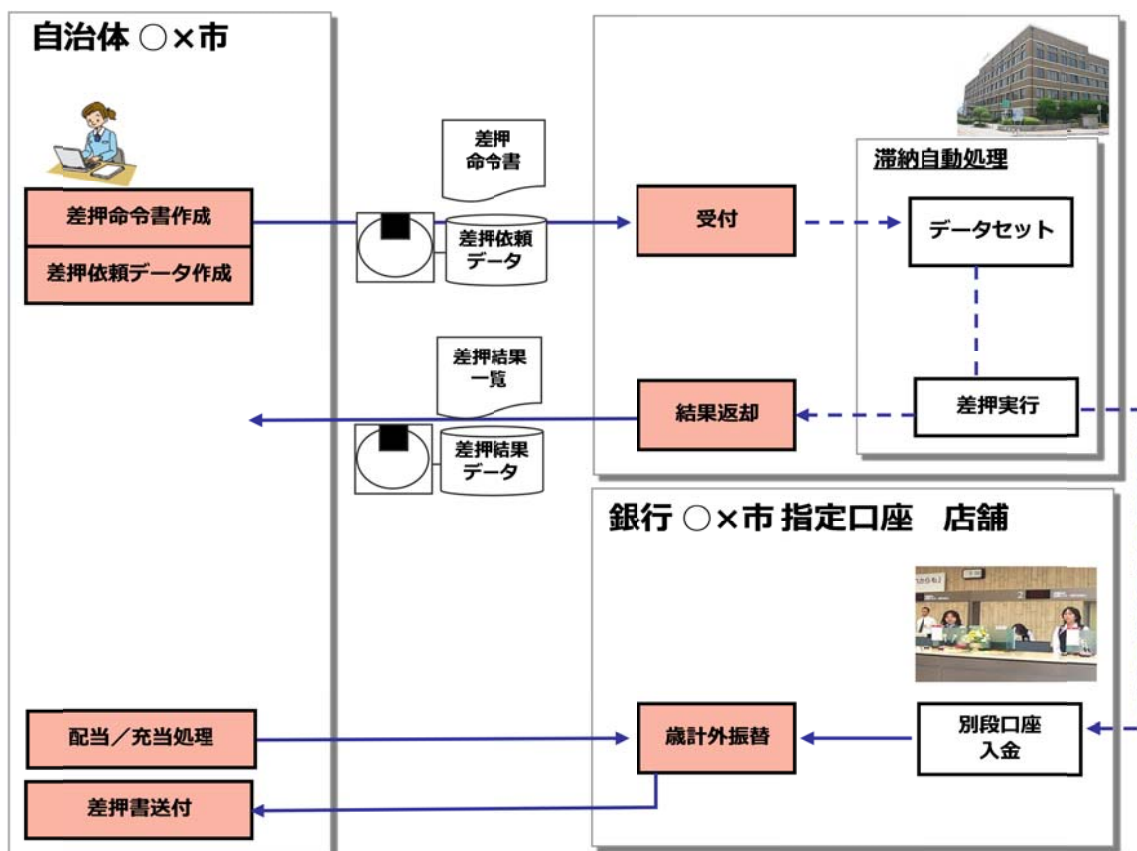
自治体 ○×市

差押命令書作成

差押依頼データ作成

差押
命令書

差押依頼
データ

受付

滞納自動処理

データセット

差押結果
一覧

結果返却

差押実行

差押結果
データ

銀行 ○×市 指定口座　店舗

配当／充当処理

歳計外振替

別段口座
入金

差押書送付